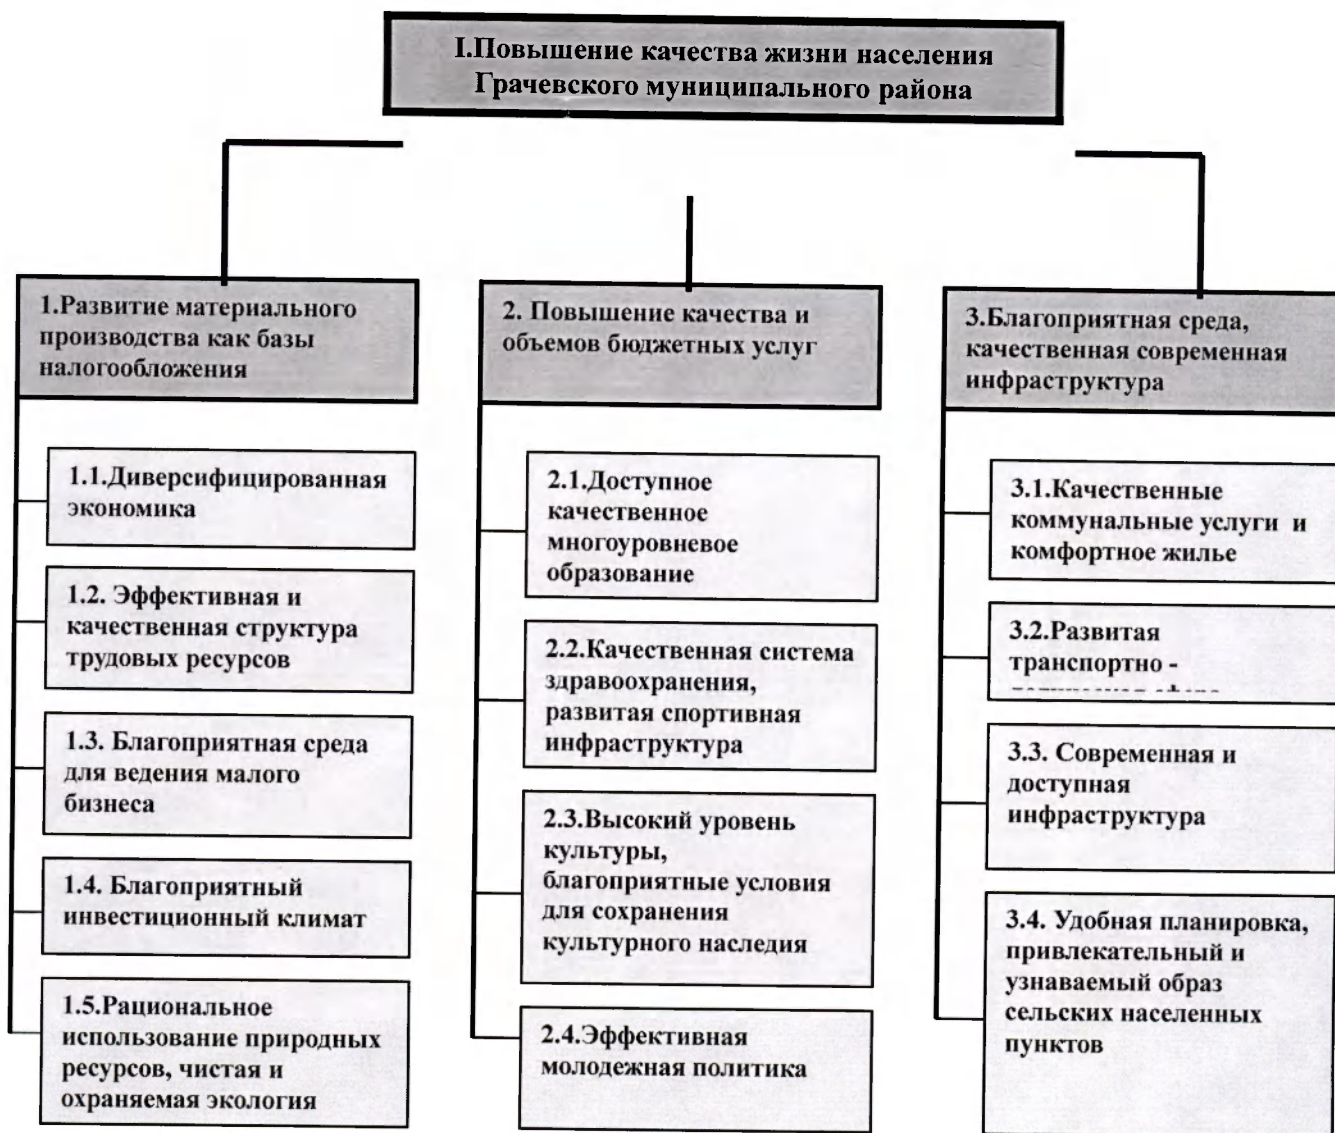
I.Повышение качества жизни населения Грачевского муниципального района

1.Развитие материального производства как базы налогообложения

1.1.Диверсифицированная экономика

1.2. Эффективная и качественная структура трудовых ресурсов

1.3. Благоприятная среда для ведения малого бизнеса

1.4. Благоприятный инвестиционный климат

1.5.Рациональное использование природных ресурсов, чистая и охраняемая экология

2. Повышение качества и объемов бюджетных услуг

2.1.Доступное качественное многоуровневое образование

2.2.Качественная система здравоохранения, развитая спортивная инфраструктура

2.3.Высокий уровень культуры, благоприятные условия для сохранения культурного наследия

2.4.Эффективная молодежная политика

3.Благоприятная среда, качественная современная инфраструктура

3.1.Качественные коммунальные услуги и комфортное жилье

3.2.Развитая транспортно - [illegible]

3.3. Современная и доступная инфраструктура

3.4. Удобная планировка, привлекательный и узнаваемый образ сельских населенных пунктов